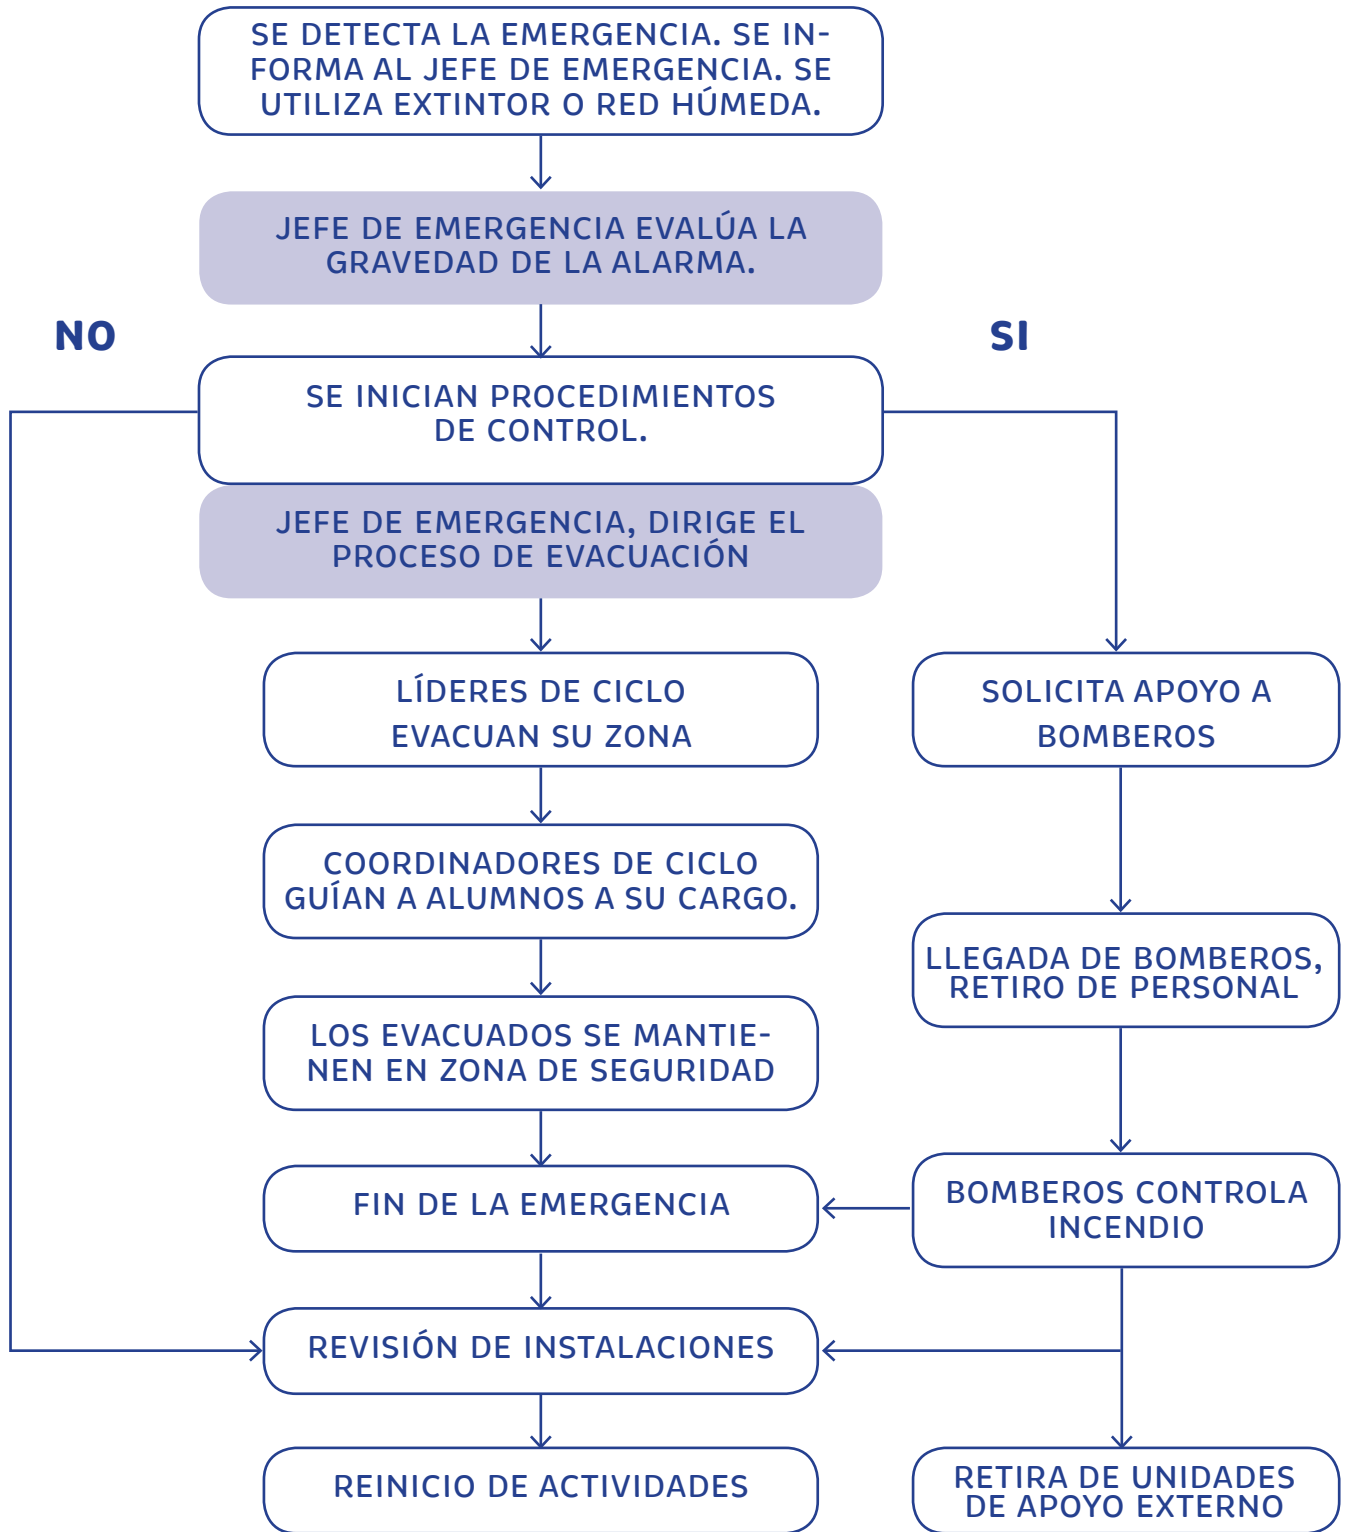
SE DETECTA LA EMERGENCIA. SE INFORMA AL JEFE DE EMERGENCIA. SE UTILIZA EXTINTOR O RED HÚMEDA.

JEFE DE EMERGENCIA EVALÚA LA GRAVEDAD DE LA ALARMA.

NO

SI

SE INICIAN PROCEDIMIENTOS DE CONTROL.

JEFE DE EMERGENCIA, DIRIGE EL PROCESO DE EVACUACIÓN

LÍDERES DE CICLO EVACUAN SU ZONA

SOLICITA APOYO A BOMBEROS

COORDINADORES DE CICLO GUÍAN A ALUMNOS A SU CARGO.

LLEGADA DE BOMBEROS, RETIRO DE PERSONAL

LOS EVACUADOS SE MANTIENEN EN ZONA DE SEGURIDAD

FIN DE LA EMERGENCIA

BOMBEROS CONTROLA INCENDIO

REVISIÓN DE INSTALACIONES

REINICIO DE ACTIVIDADES

RETIRA DE UNIDADES DE APOYO EXTERNO